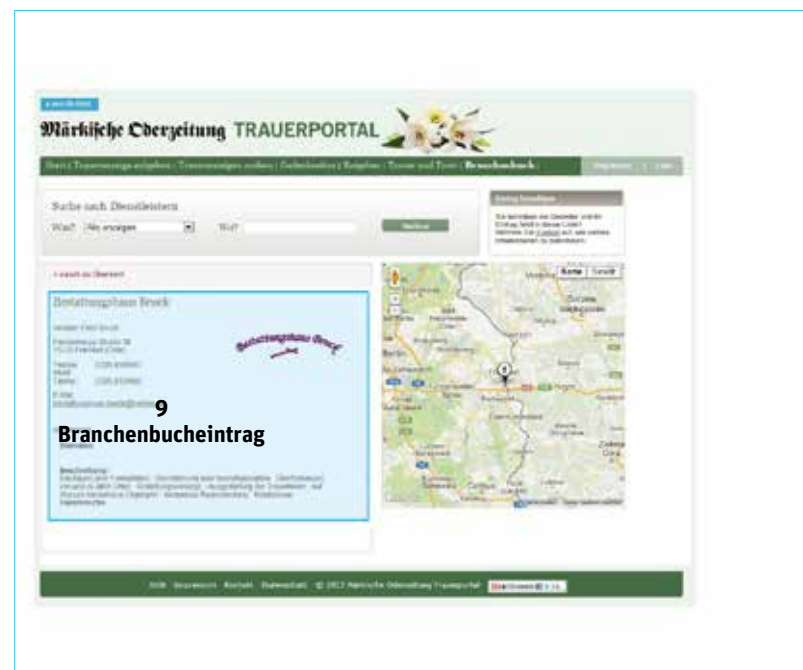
Märkische Oderzeitung TRAUERPORTAL

Start | Traueranzeige aufgeben | Traueranzeigen suchen | Gedenkseiten | Ratgeber | Trauer und Trost | Branchenbuch

Suche nach Dienstleistern

Was? Alle anzeigen Wo?

Suchen

« zurück zur Übersicht

Bestattungshaus Bruck

Bestattungshaus Bruck

Karte Satellit

9
Branchenbucheintrag

Beschreibung:

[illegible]